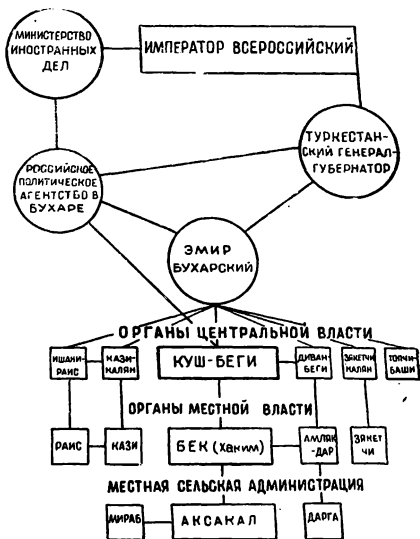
МИНИСТЕРСТВО ИНОСТРАННЫХ ДЕЛ

ИМПЕРАТОР ВСЕРОССИЙСКИЙ

ТУРКЕСТАНСКИЙ ГЕНЕРАЛ-ГУБЕРНАТОР

РОССИЙСКОЕ ПОЛИТИЧЕСКОЕ АГЕНТСТВО В БУХАРЕ

ЭМИР БУХАРСКИЙ

ОРГАНЫ ЦЕНТРАЛЬНОЙ ВЛАСТИ

ИШАНИ-РАИС

КАЗИ-КАЛЯН

КУШ-БЕГИ

ДИВАН-БЕГИ

ЗАКЕТЧИ КАЛЯН

ТОПЧИ-БАШИ

ОРГАНЫ МЕСТНОЙ ВЛАСТИ

РАИС

КАЗИ

БЕК (Хаким)

АМЛЯК-ДАР

ЗЯКЕТЧИ

МЕСТНАЯ СЕЛЬСКАЯ АДМИНИСТРАЦИЯ

МИРАБ

АКСАКАЛ

ДАРГА